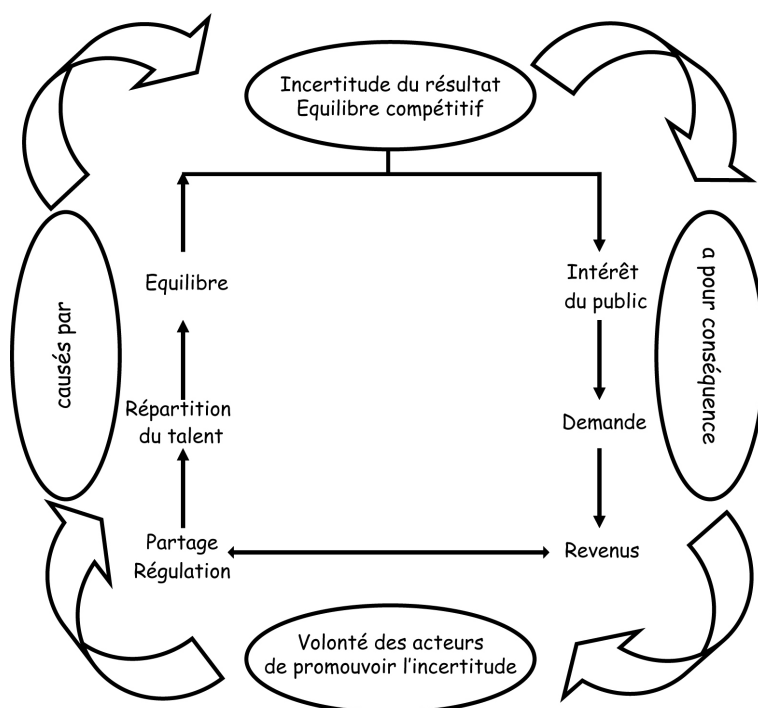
Incertitude du résultat
Equilibre compétitif

causés par

a pour conséquence

Equilibre

Intérêt du public

Répartition du talent

Demande

Partage
Régulation

Revenus

Volonté des acteurs de promouvoir l'incertitude